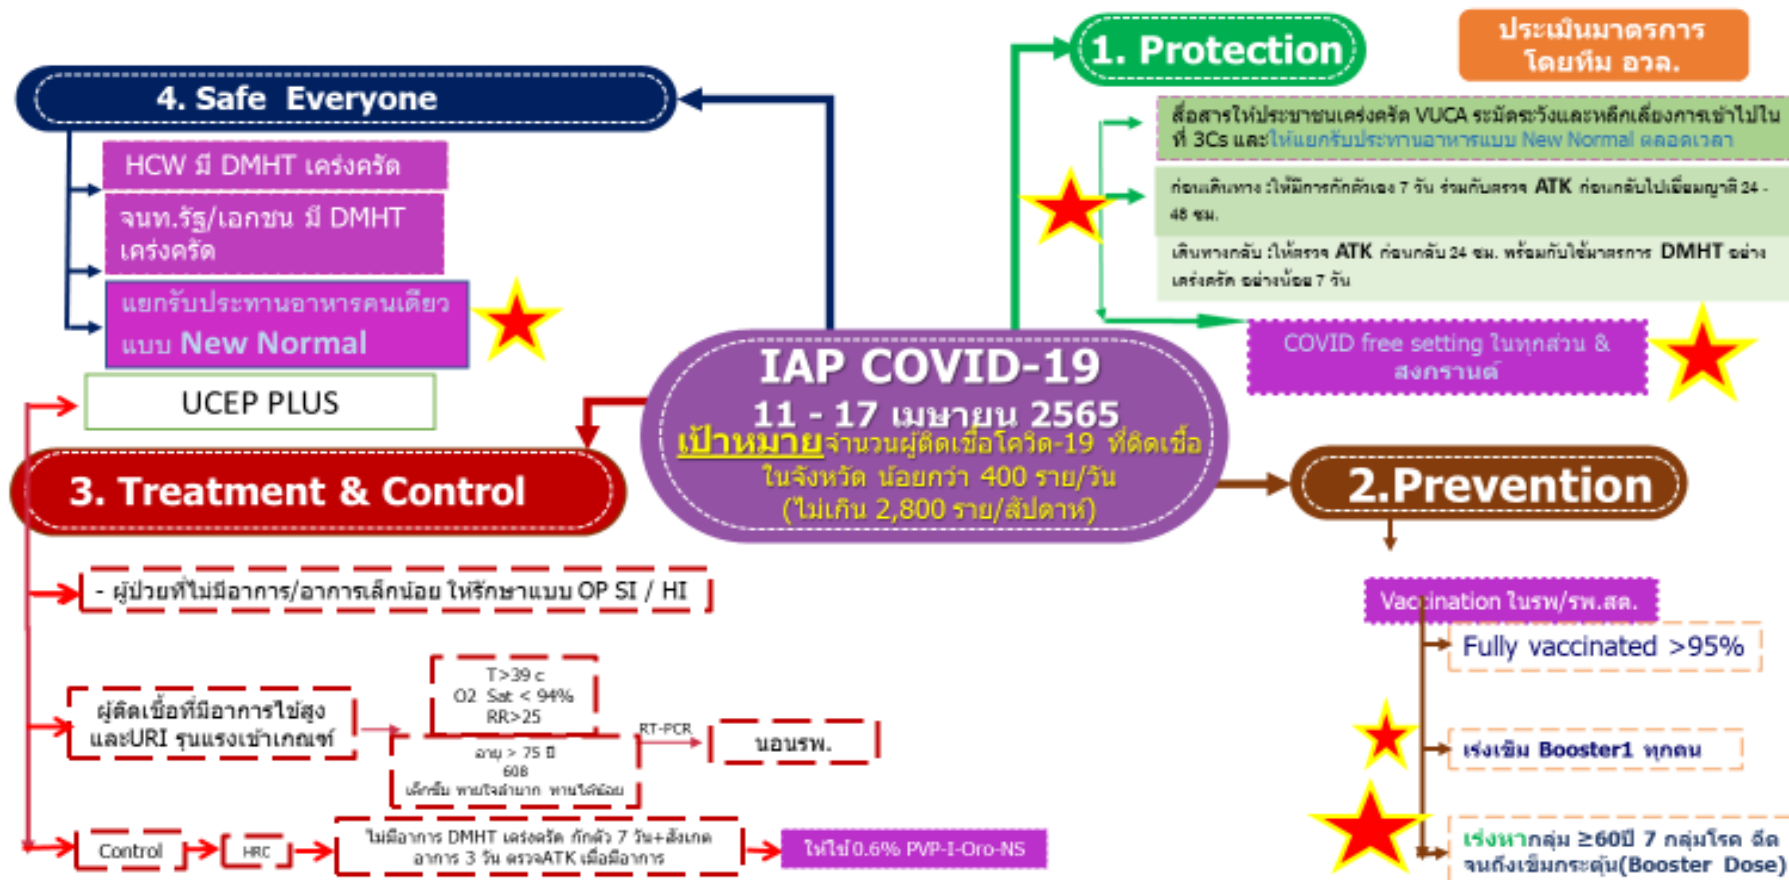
1. Protection

ประเมินมาตรการ โดยทีม อวล.

4. Safe Everyone

HCW มี DMHT เคร่งครัด

จนท.รัฐ/เอกชน มี DMHT เคร่งครัด

แยกรับประทานอาหารคนเดียว แบบ New Normal

UCEP PLUS

สื่อสารให้ประชาชนเคร่งครัด VUCA ระมัดระวังและหลีกเลี่ยงการเข้าไปในที่ 3Cs และให้แยกรับประทานอาหารแบบ New Normal ตลอดเวลา

ก่อนเดินทาง :ให้มีการกักตัวเอง 7 วัน ร่วมกับตรวจ ATK ก่อนกลับไปเยี่ยมญาติ 24 - 48 ชม.

เดินทางกลับ :ให้ตรวจ ATK ก่อนกลับ 24 ชม. พร้อมกับใช้มาตรการ DMHT อย่างเคร่งครัด อย่างน้อย 7 วัน

COVID free setting ในทุกส่วน & สงกรานต์

IAP COVID-19
11 - 17 เมษายน 2565
เป้าหมายจำนวนผู้ติดเชื้อโควิด-19 ที่ติดเชื้อในจังหวัด น้อยกว่า 400 ราย/วัน (ไม่เกิน 2,800 ราย/สัปดาห์)

3. Treatment & Control

2.Prevention

- ผู้ป่วยที่ไม่มีอาการ/อาการเล็กน้อย ให้รักษาแบบ OP SI / HI

Vaccination ในรพ/รพ.สต.

Fully vaccinated >95%

ผู้ติดเชื้อที่มีอาการไข้สูง และURI รุนแรงเข้าเกณฑ์

T>39 c
O2 Sat < 94%
RR>25

อายุ > 75 ปี
608
เด็กซึม หายใจลำบาก ทานได้น้อย

RT-PCR

นอนรพ.

เร่งเข็ม Booster1 ทุกคน

Control

HRC

ไม่มีอาการ DMHT เคร่งครัด กักตัว 7 วัน+สังเกตอาการ 3 วัน ตรวจATK เมื่อมีอาการ

ให้ใช้0.6% PVP-I-Oro-NS

เร่งหากลุ่ม ≥60ปี 7 กลุ่มโรค ฉีดจนถึงเข็มกระตุ้น(Booster Dose)